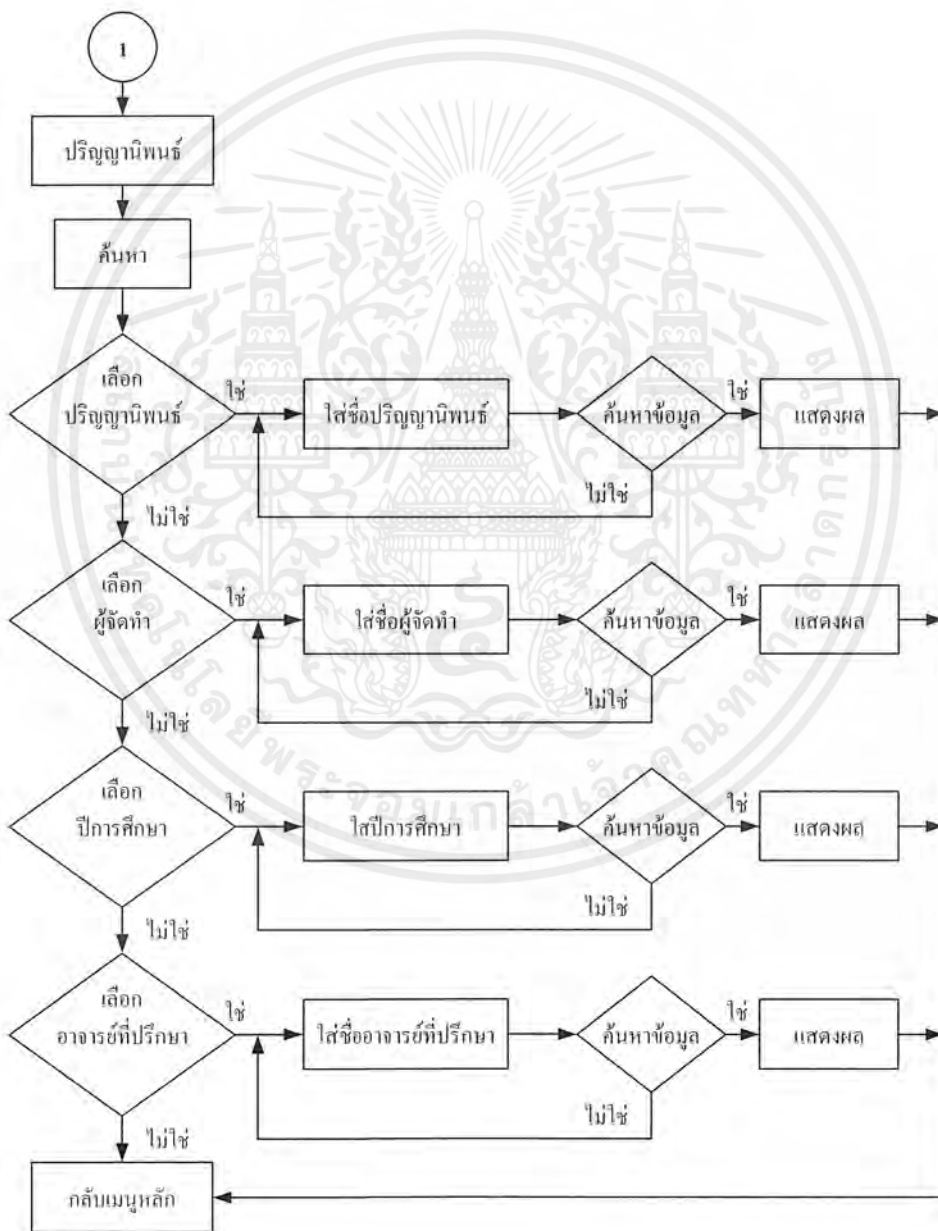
1

ปริญญานิพนธ์

ค้นหา

เลือก ปริญญานิพนธ์

ใช่

ใส่ชื่อปริญญานิพนธ์

ค้นหาข้อมูล

ใช่

แสดงผล

ไม่ใช่

ไม่ใช่

เลือก ผู้จัดทำ

ใช่

ใส่ชื่อผู้จัดทำ

ค้นหาข้อมูล

ใช่

แสดงผล

ไม่ใช่

ไม่ใช่

เลือก ปีการศึกษา

ใช่

ใส่ปีการศึกษา

ค้นหาข้อมูล

ใช่

แสดงผล

ไม่ใช่

ไม่ใช่

เลือก อาจารย์ที่ปรึกษา

ใช่

ใส่ชื่ออาจารย์ที่ปรึกษา

ค้นหาข้อมูล

ใช่

แสดงผล

ไม่ใช่

ไม่ใช่

กลับเมนูหลัก